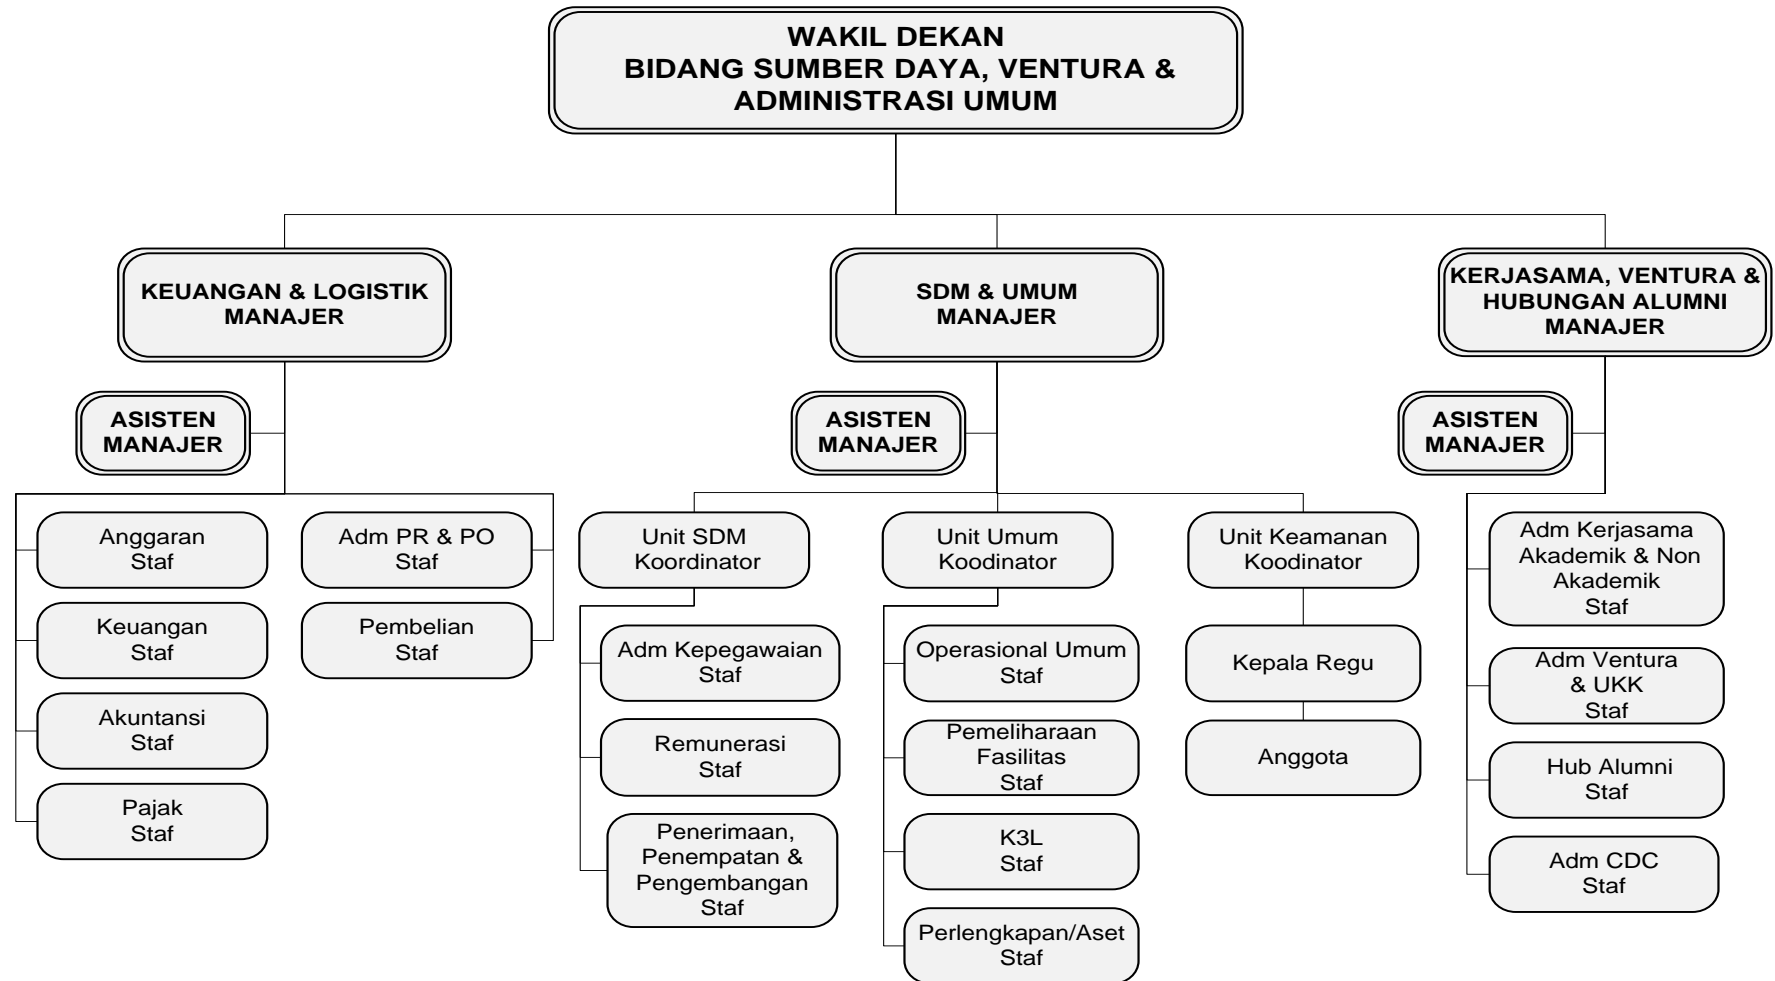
WAKIL DEKAN
BIDANG SUMBER DAYA, VENTURA & ADMINISTRASI UMUM

KEUANGAN & LOGISTIK MANAJER

ASISTEN MANAJER

Anggaran Staf

Keuangan Staf

Akuntansi Staf

Pajak Staf

Adm PR & PO Staf

Pembelian Staf

SDM & UMUM MANAJER

ASISTEN MANAJER

Unit SDM Koordinator

Adm Kepegawaian Staf

Remunerasi Staf

Penerimaan, Penempatan & Pengembangan Staf

Unit Umum Koodinator

Operasional Umum Staf

Pemeliharaan Fasilitas Staf

K3L Staf

Perlengkapan/Aset Staf

Unit Keamanan Koodinator

Kepala Regu

Anggota

KERJASAMA, VENTURA & HUBUNGAN ALUMNI MANAJER

ASISTEN MANAJER

Adm Kerjasama Akademik & Non Akademik Staf

Adm Ventura & UKK Staf

Hub Alumni Staf

Adm CDC Staf